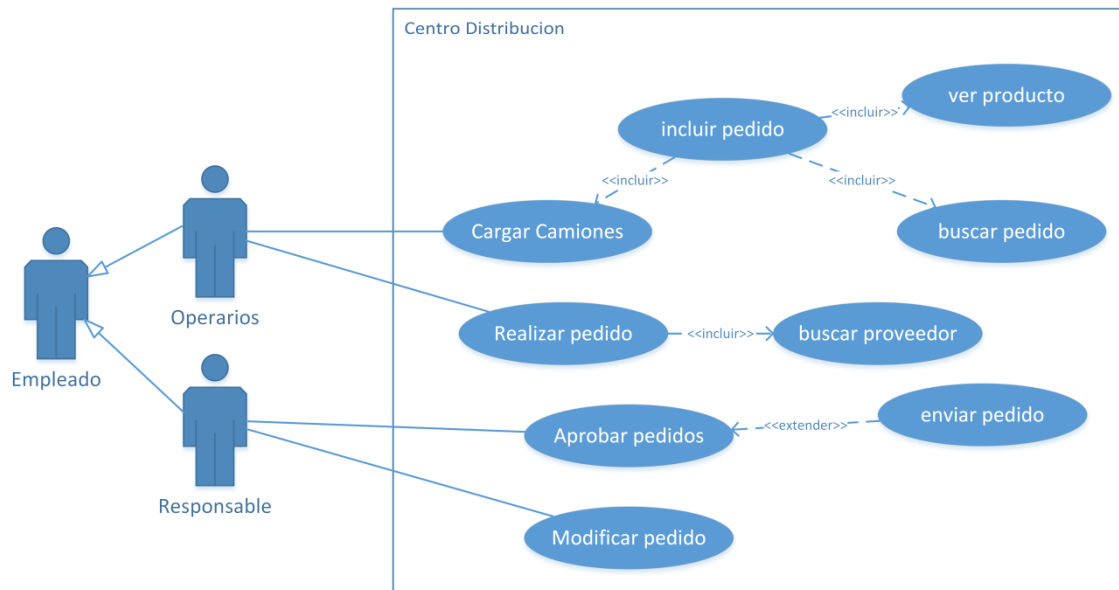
Centro Distribucion

ver producto

<<incluir>>

incluir pedido

<<incluir>>

<<incluir>>

Cargar Camiones

buscar pedido

Operarios

Realizar pedido

<<incluir>>

buscar proveedor

Empleado

enviar pedido

Aprobar pedidos

<<extender>>

Responsable

Modificar pedido